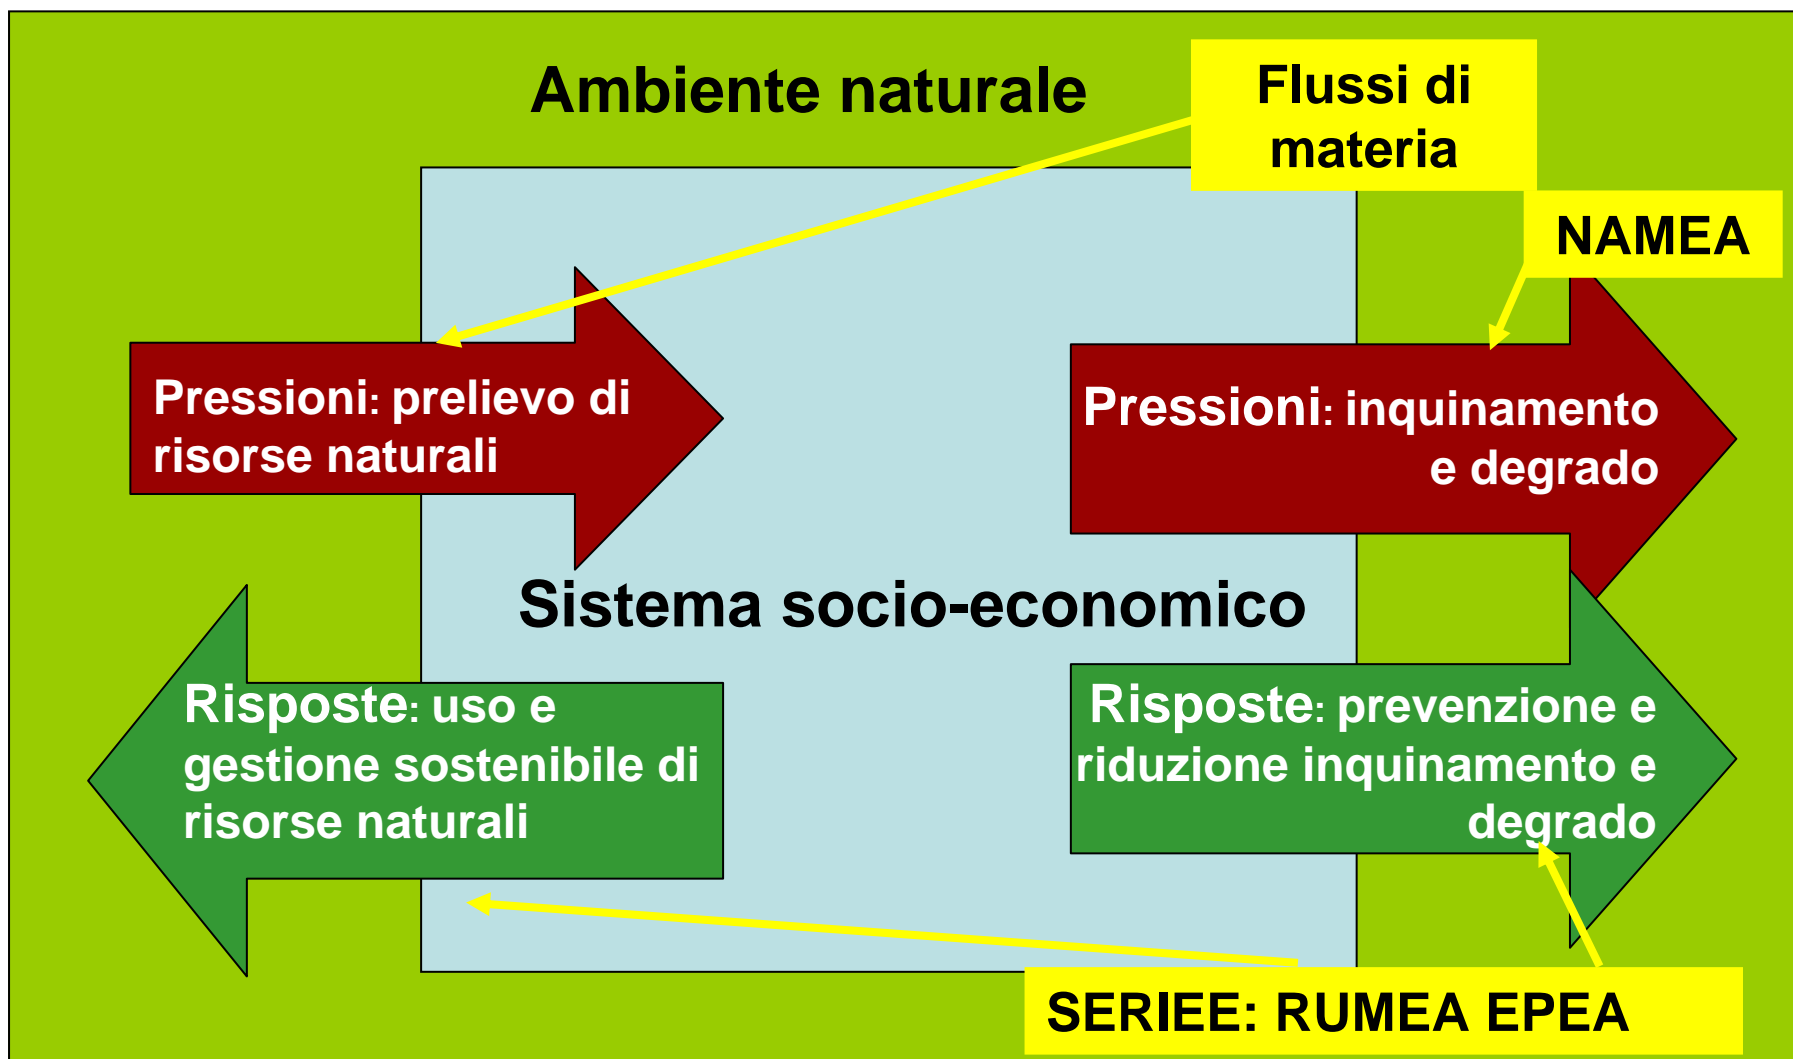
Ambiente naturale

Flussi di materia

NAMEA

Pressioni: prelievo di risorse naturali

Pressioni: inquinamento e degrado

Sistema socio-economico

Risposte: uso e gestione sostenibile di risorse naturali

Risposte: prevenzione e riduzione inquinamento e degrado

SERIEE: RUMEA EPEA